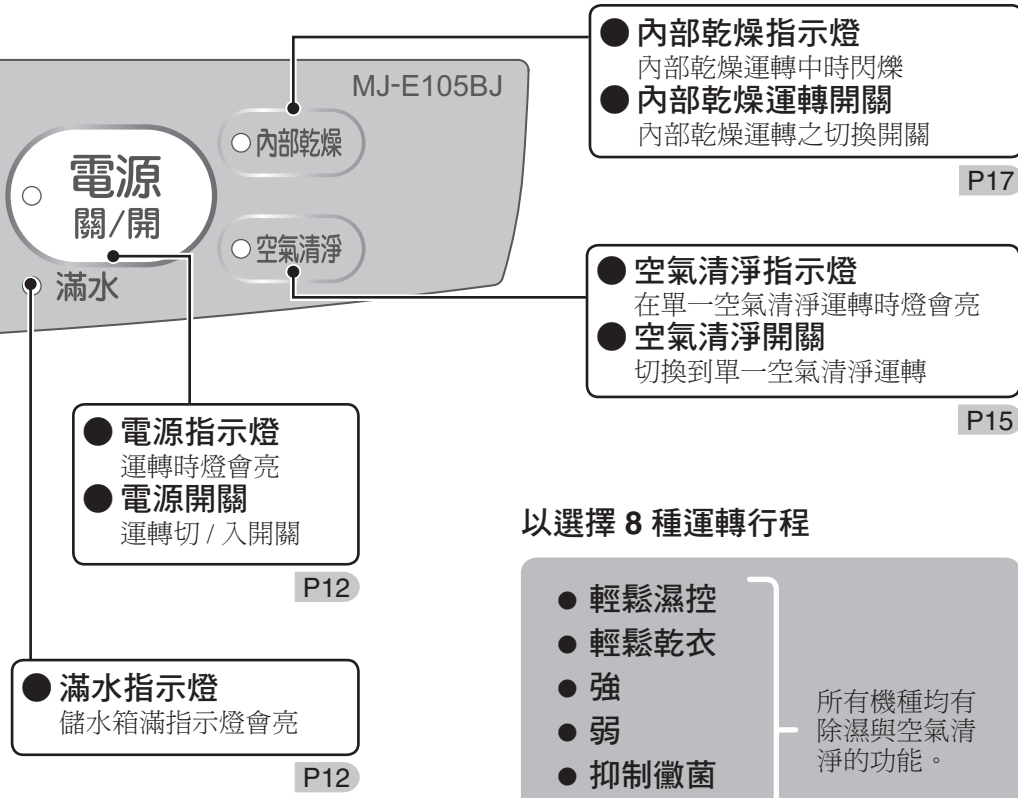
● 內部乾燥指示燈
內部乾燥運轉中時閃爍
● 內部乾燥運轉開關
內部乾燥運轉之切換開關

P17

MJ-E105BJ

○內部乾燥

電源
關/開

○空氣清淨

滿水

● 空氣清淨指示燈
在單一空氣清淨運轉時燈會亮
● 空氣清淨開關
切換到單一空氣清淨運轉

P15

● 電源指示燈
運轉時燈會亮
● 電源開關
運轉切 / 入開關

P12

以選擇 8 種運轉行程

● 輕鬆濕控
● 輕鬆乾衣
● 強
● 弱
● 抑制黴菌

所有機種均有除濕與空氣清淨的功能。

● 滿水指示燈
儲水箱滿指示燈會亮

P12